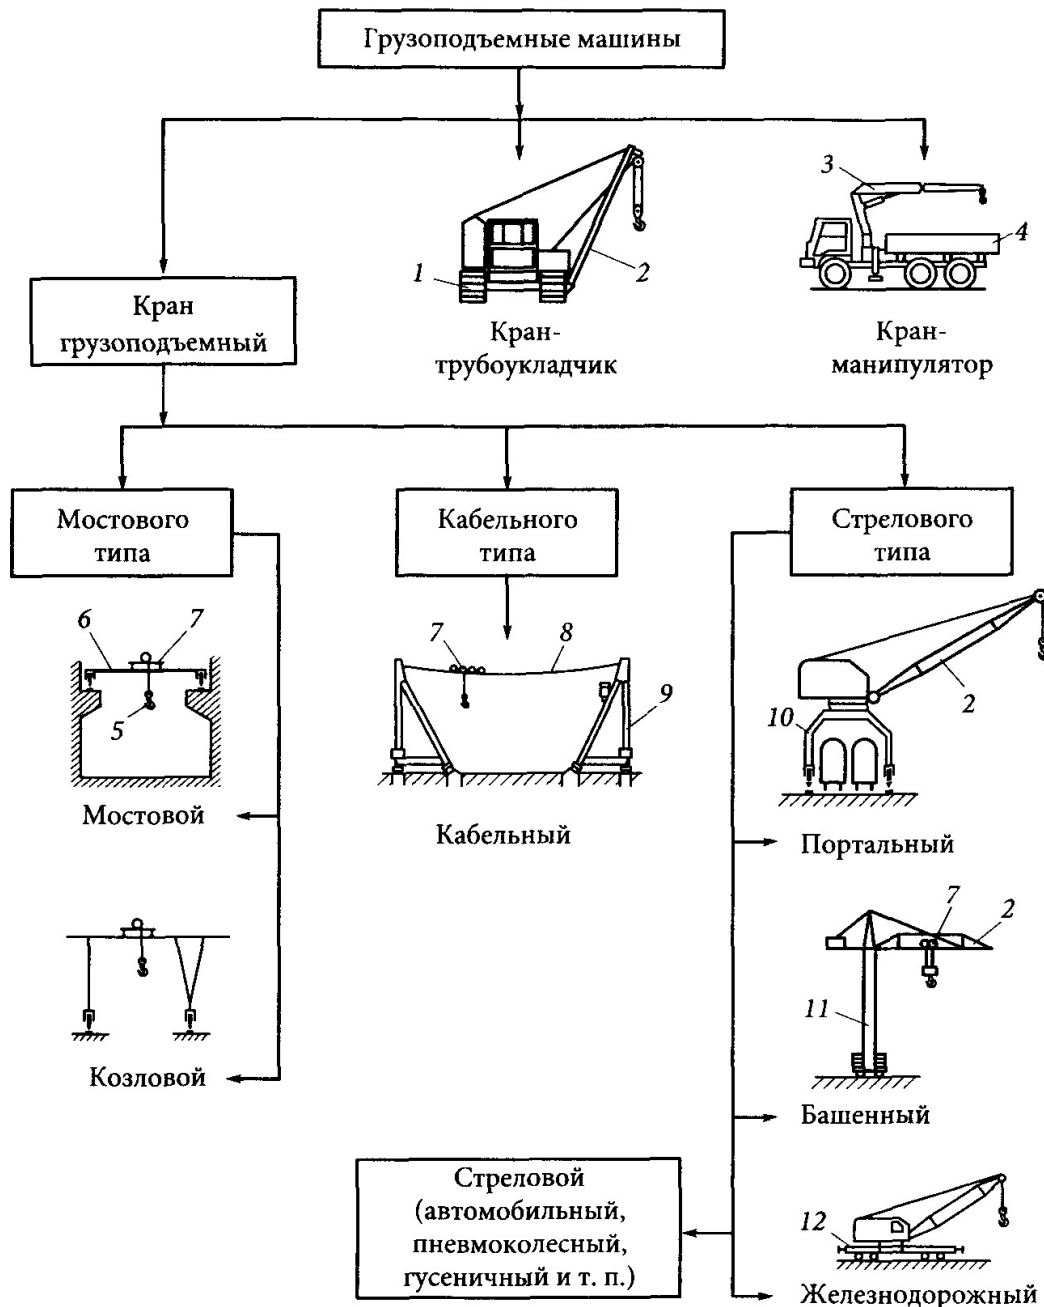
Грузоподъемные машины

Кран грузоподъемный

1

2

Кран-трубоукладчик

3

4

Кран-манипулятор

Мостового типа

Кабельного типа

Стрелового типа

6

7

5

Мостовой

Козловой

7

8

9

Кабельный

10

2

Портальный

7

2

11

Башенный

Стреловой (автомобильный, пневмоколесный, гусеничный и т. п.)

12

Железнодорожный